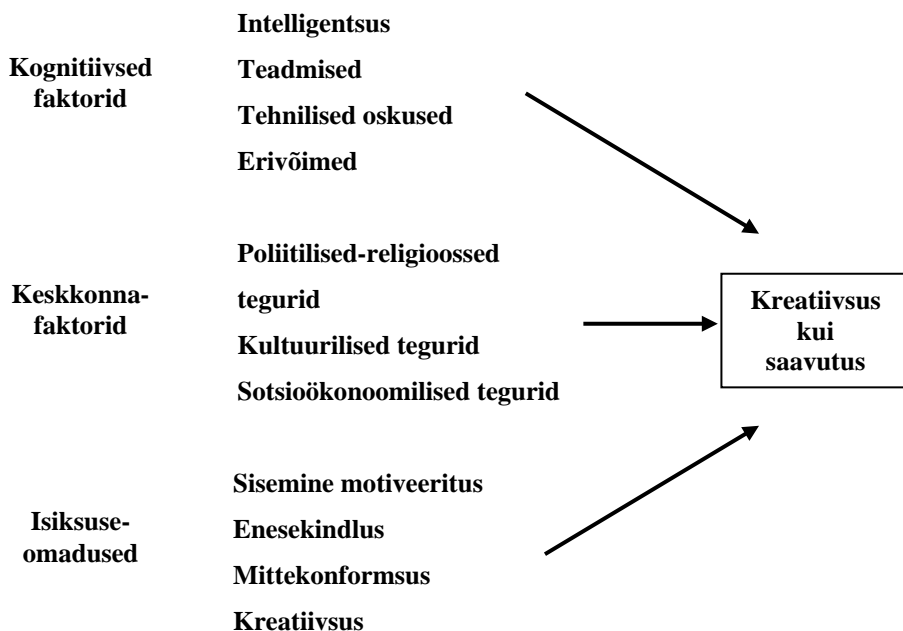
Kognitiivsed faktorid

Intelligentsus
Teadmised
Tehnilised oskused
Erivõimed

Keskkonnafaktorid

Poliitilised-religioossed tegurid
Kultuurilised tegurid
Sotsioökonoomilised tegurid

Isiksuseomadused

Sisemine motiveeritus
Enesekindlus
Mittekonformsus
Kreatiivsus

Kreatiivsus kui saavutus